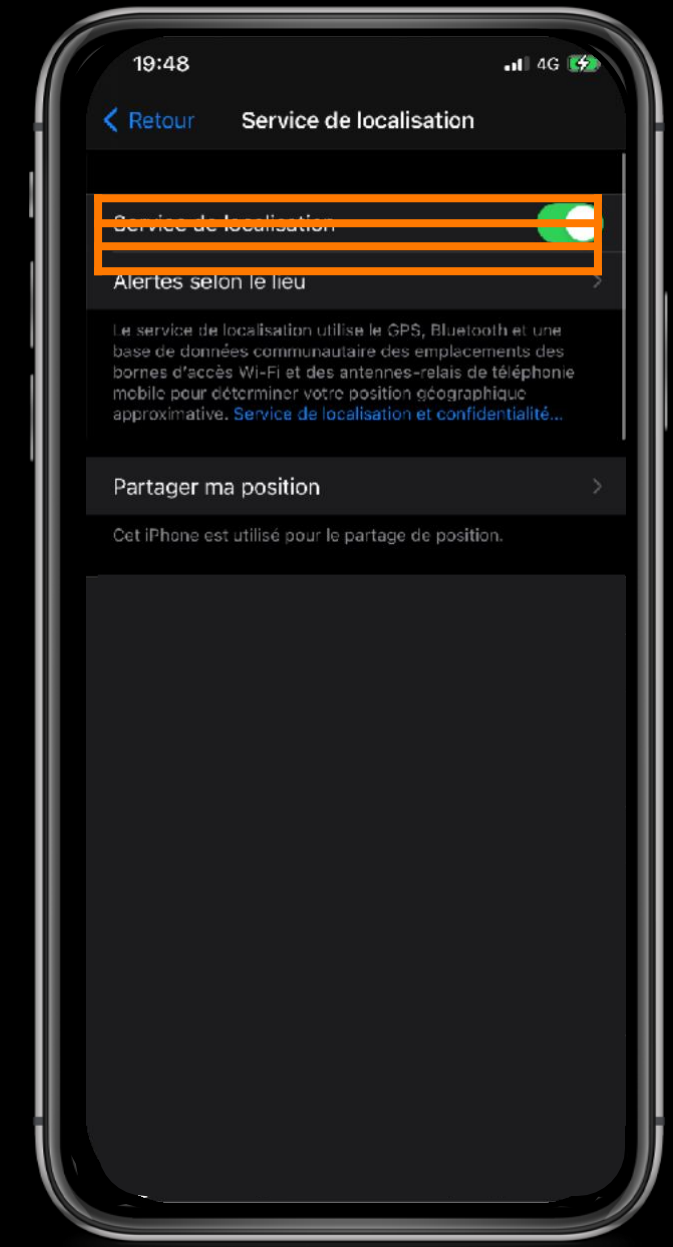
19:48

4G

Retour

Service de localisation

Service de localisation

Alertes selon le lieu

Le service de localisation utilise le GPS, Bluetooth et une base de données communautaire des emplacements des bornes d'accès Wi-Fi et des antennes-relais de téléphonie mobile pour déterminer votre position géographique approximative. Service de localisation et confidentialité…

Partager ma position

Cet iPhone est utilisé pour le partage de position.